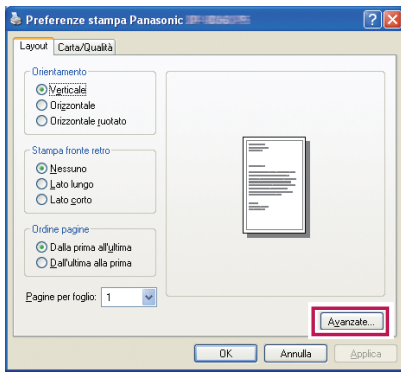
Preferenze stampa Panasonic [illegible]

Layout
Carta/Qualità

Orientamento
Verticale
Orizzontale
Orizzontale ruotato

Stampa fronte retro
Nessuno
Lato lungo
Lato corto

Ordine pagine
Dalla prima all'ultima
Dall'ultima alla prima

Pagine per foglio: 1

Avanzate...

OK
Annulla
Applica